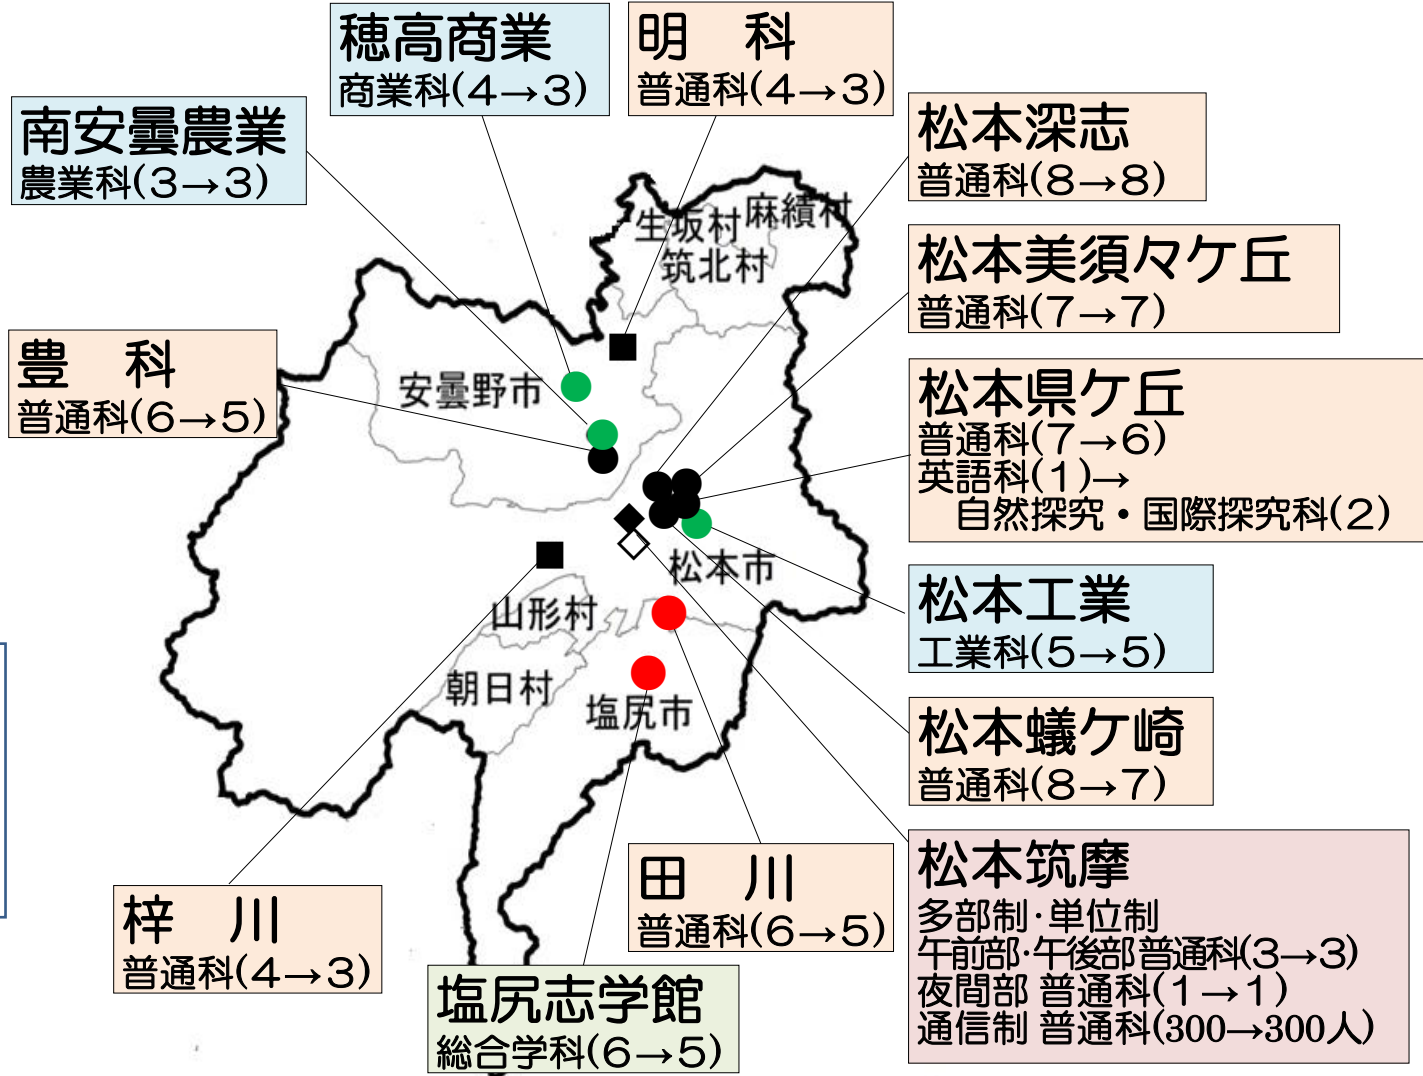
穂高商業
商業科(4→3)

明　科
普通科(4→3)

南安曇農業
農業科(3→3)

松本深志
普通科(8→8)

生坂村　麻績村
筑北村

松本美須々ケ丘
普通科(7→7)

豊　科
普通科(6→5)

安曇野市

松本県ケ丘
普通科(7→6)
英語科(1)→
自然探究・国際探究科(2)

松本市

松本工業
工業科(5→5)

山形村

朝日村

塩尻市

松本蟻ケ崎
普通科(8→7)

田　川
普通科(6→5)

松本筑摩
多部制·単位制
午前部·午後部普通科(3→3)
夜間部 普通科(1→1)
通信制 普通科(300→300人)

梓　川
普通科(4→3)

塩尻志学館
総合学科(6→5)